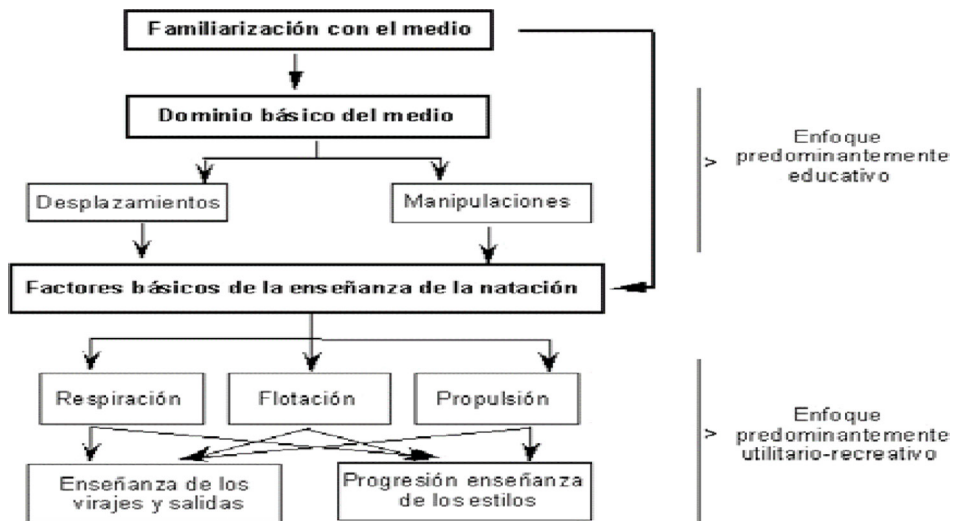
Familiarización con el medio

Dominio básico del medio

Desplazamientos

Manipulaciones

Factores básicos de la enseñanza de la natación

Respiración

Flotación

Propulsión

Enseñanza de los virajes y salidas

Progresión enseñanza de los estilos

>

Enfoque predominantemente educativo

>

Enfoque predominantemente utilitario-recreativo